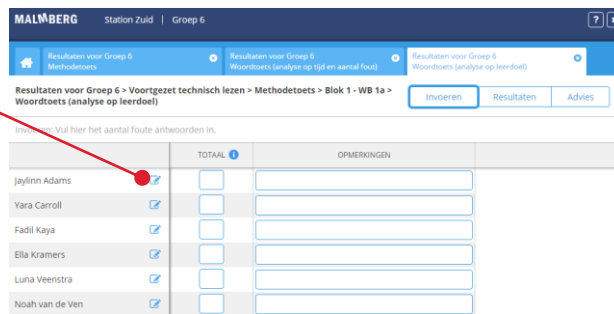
MALMBERG Station Zuid | Groep 6

Resultaten voor Groep 6 Methodetoets

Resultaten voor Groep 6 Woordtoets (analyse op tijd en aantal fout)

Resultaten voor Groep 6 Woordtoets (analyse op leerdoel)

Resultaten voor Groep 6 > Voortgezet technisch lezen > Methodetoets > Blok 1 - WB 1a > Woordtoets (analyse op leerdoel)

Invoeren | Resultaten | Advies

Invoeren: Vul hier het aantal foute antwoorden in.

| | TOTAAL | OPMERKINGEN |
|---|---|---|
| Jaylinn Adams | | |
| Yara Carroll | | |
| Fadil Kaya | | |
| Ella Kramers | | |
| Luna Veenstra | | |
| Noah van de Ven | | |